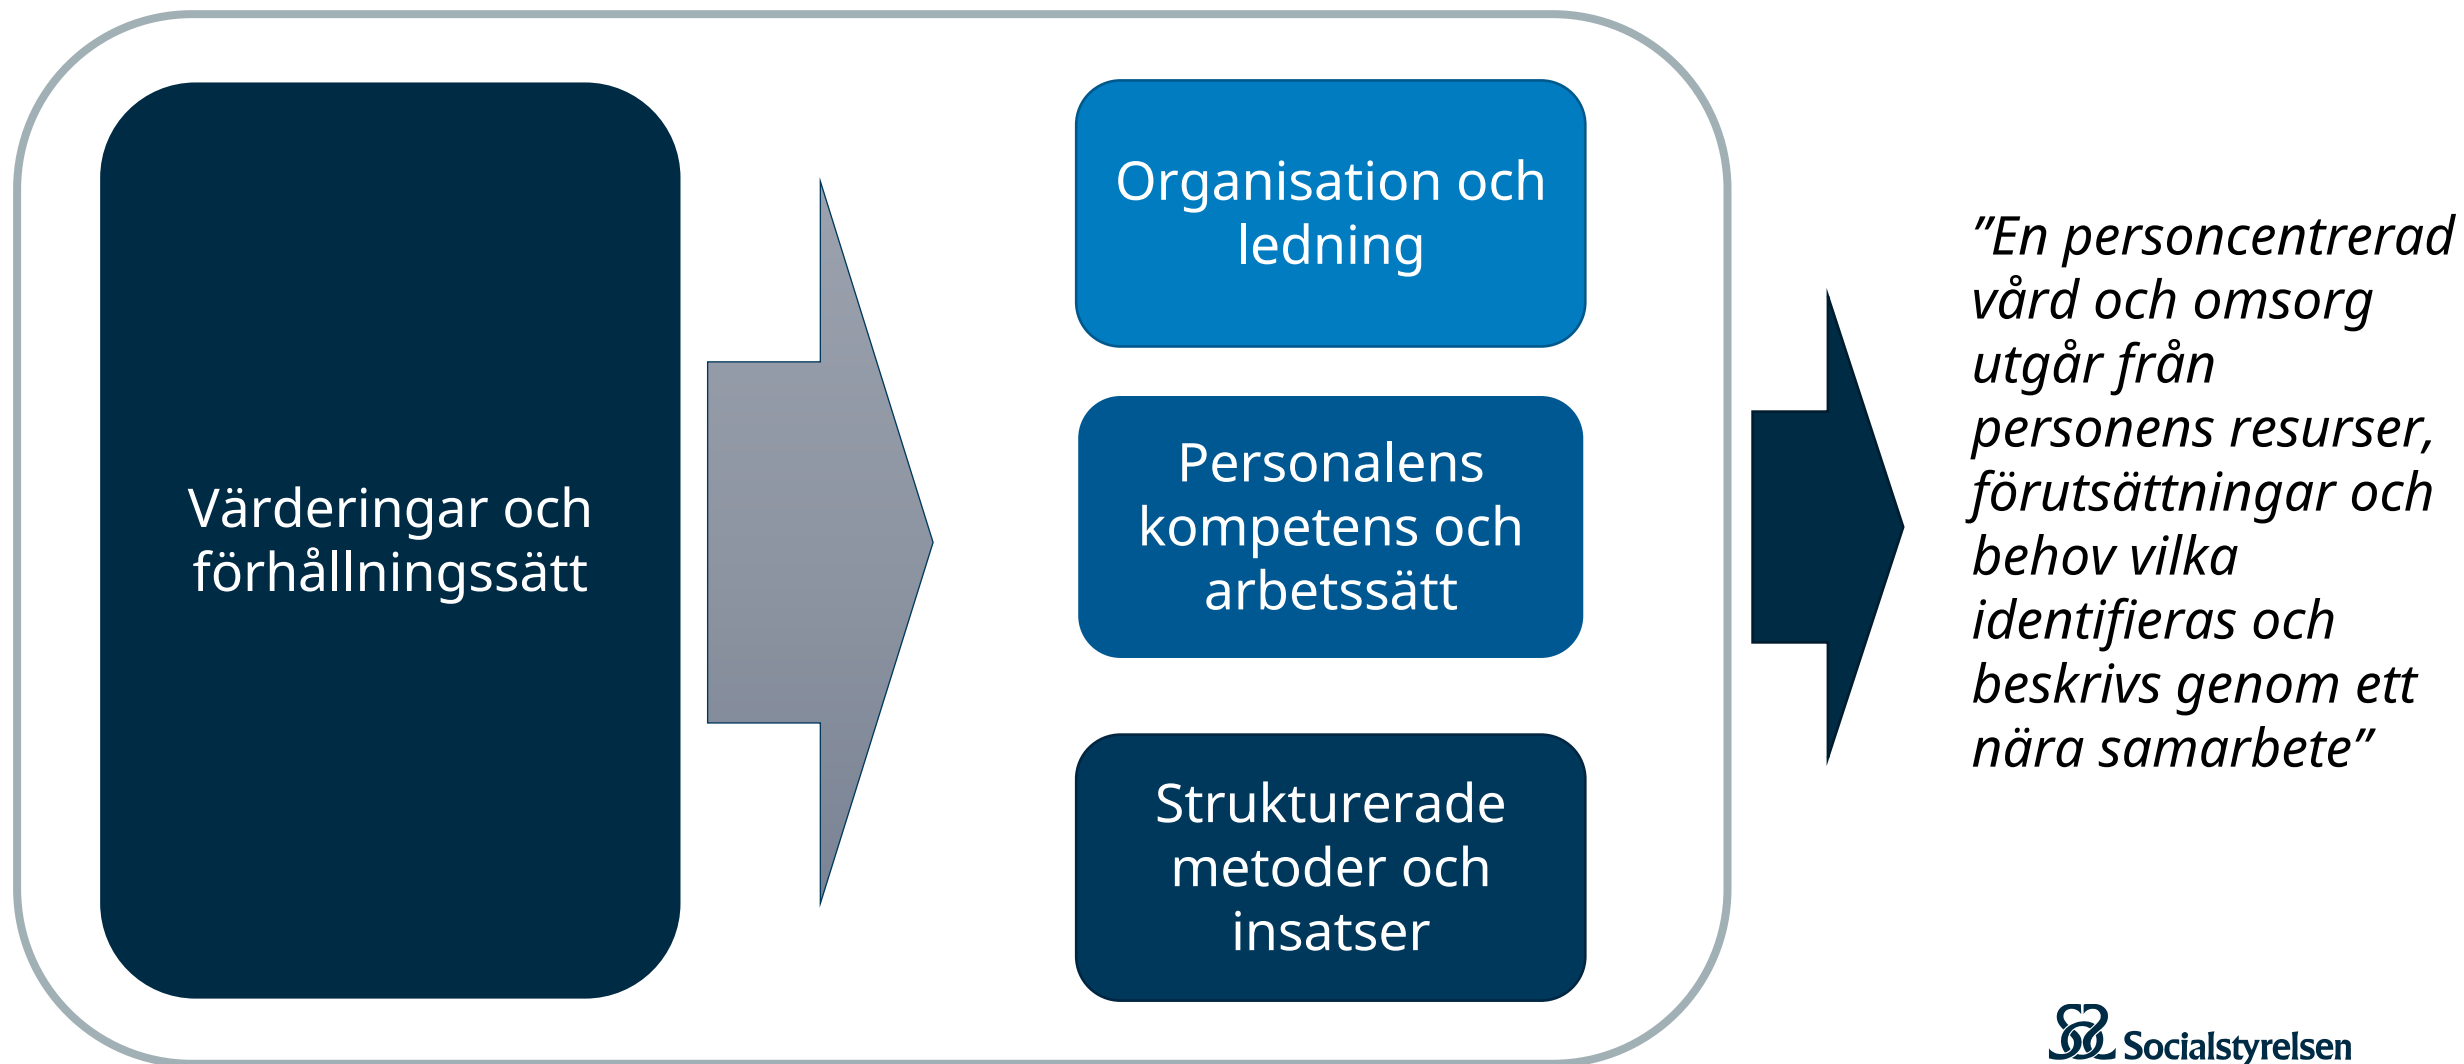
Värderingar och förhållningssätt

Organisation och ledning

Personalens kompetens och arbetssätt

Strukturerade metoder och insatser

”En personcentrerad vård och omsorg utgår från personens resurser, förutsättningar och behov vilka identifieras och beskrivs genom ett nära samarbete”

Socialstyrelsen